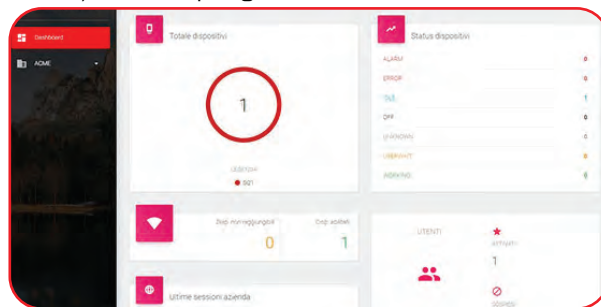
Dashboard

ACME

Totale dispositivi

1

LEGENDA

● SQ1

Status dispositivi

ALARM 0

ERROR 0

IDLE 1

OFF 0

UNKNOWN 0

UNREADY 0

WORKING 0

Disp. non raggiungibili 0

Disp. abilitati 1

UTENTI

ATTIVATI

1

DISABILITATI

Ultime sessioni azienda